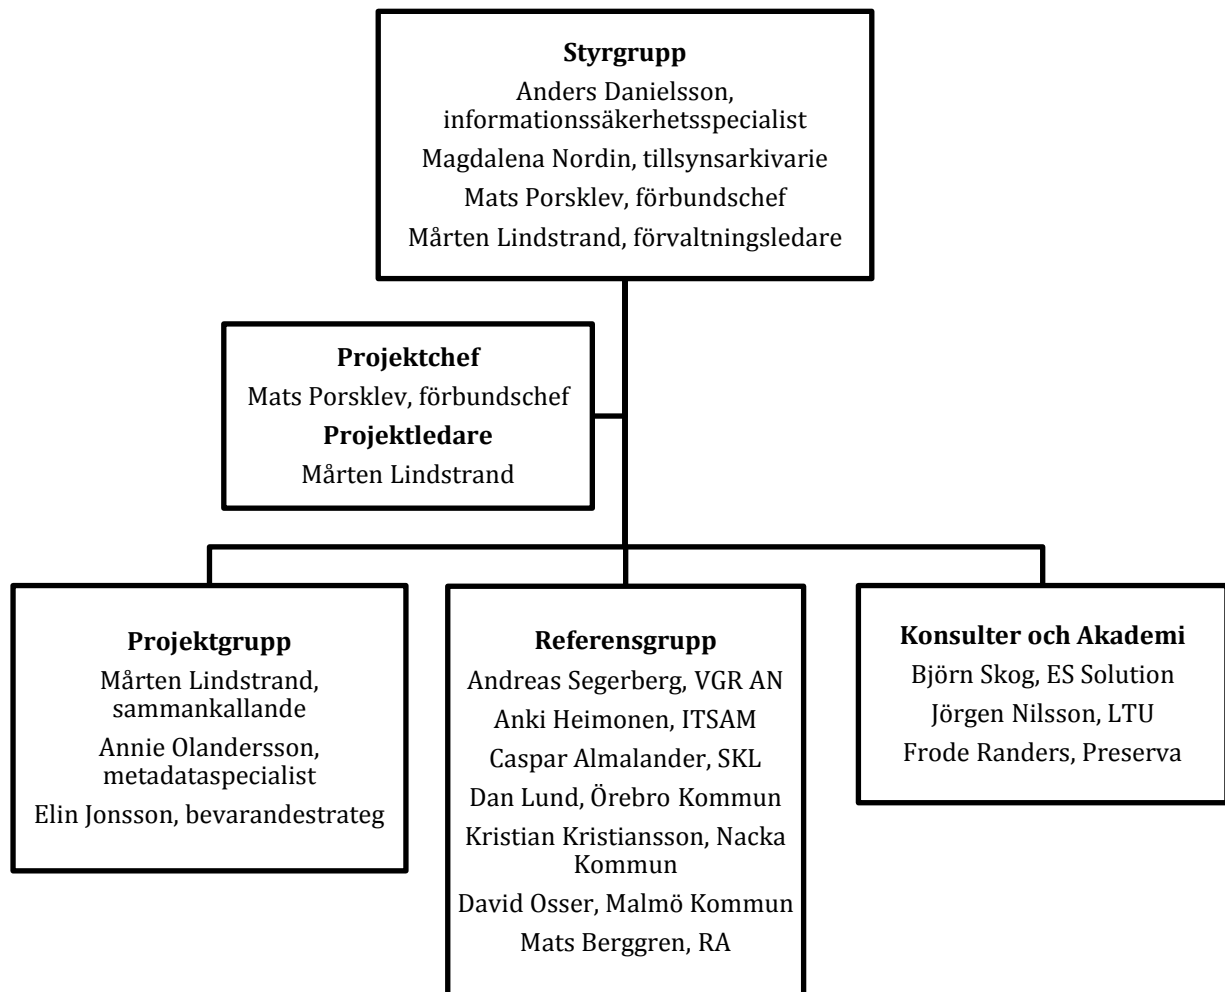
**Styrgrupp**
Anders Danielsson, informationssäkerhetsspecialist
Magdalena Nordin, tillsynsarkivarie
Mats Porsklev, förbundschef
Mårten Lindstrand, förvaltningsledare

**Projektchef**
Mats Porsklev, förbundschef
**Projektledare**
Mårten Lindstrand

**Projektgrupp**
Mårten Lindstrand, sammankallande
Annie Olandersson, metadataspecialist
Elin Jonsson, bevarandestrateg

**Referensgrupp**
Andreas Segerberg, VGR AN
Anki Heimonen, ITSAM
Caspar Almalander, SKL
Dan Lund, Örebro Kommun
Kristian Kristiansson, Nacka Kommun
David Osser, Malmö Kommun
Mats Berggren, RA

**Konsulter och Akademi**
Björn Skog, ES Solution
Jörgen Nilsson, LTU
Frode Randers, Preserva